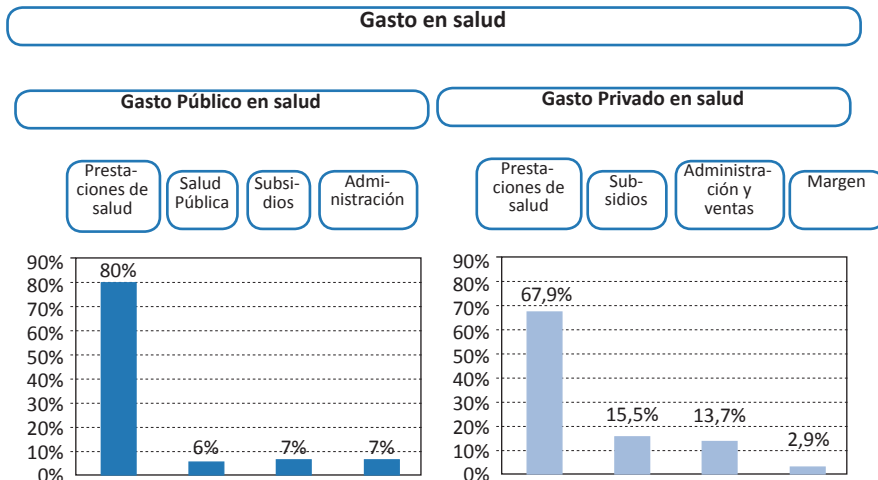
Gasto en salud

Gasto Público en salud

Gasto Privado en salud

Prestaciones de salud

Salud Pública

Subsidios

Administración

Prestaciones de salud

Subsidios

Administración y ventas

Margen

90%
80%
70%
60%
50%
40%
30%
20%
10%
0%

80%
6%
7%
7%

90%
80%
70%
60%
50%
40%
30%
20%
10%
0%

67,9%
15,5%
13,7%
2,9%